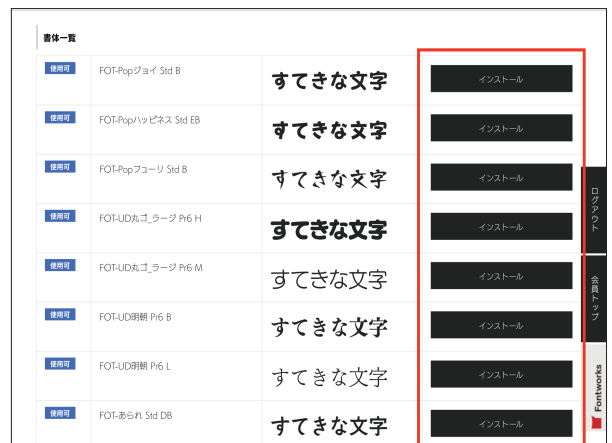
書体一覧

| | | | |
|---|---|---|---|
| 使用可 | FOT-Popジョイ Std B | すてきな文字 | インストール |
| 使用可 | FOT-Popハッピネス Std EB | すてきな文字 | インストール |
| 使用可 | FOT-Popフューリ Std B | すてきな文字 | インストール |
| 使用可 | FOT-UD丸ゴ_ラージ Pr6 H | すてきな文字 | インストール |
| 使用可 | FOT-UD丸ゴ_ラージ Pr6 M | すてきな文字 | インストール |
| 使用可 | FOT-UD明朝 Pr6 B | すてきな文字 | インストール |
| 使用可 | FOT-UD明朝 Pr6 L | すてきな文字 | インストール |
| 使用可 | FOT-あられ Std DB | すてきな文字 | インストール |

ログアウト
会員トップ
Fontworks